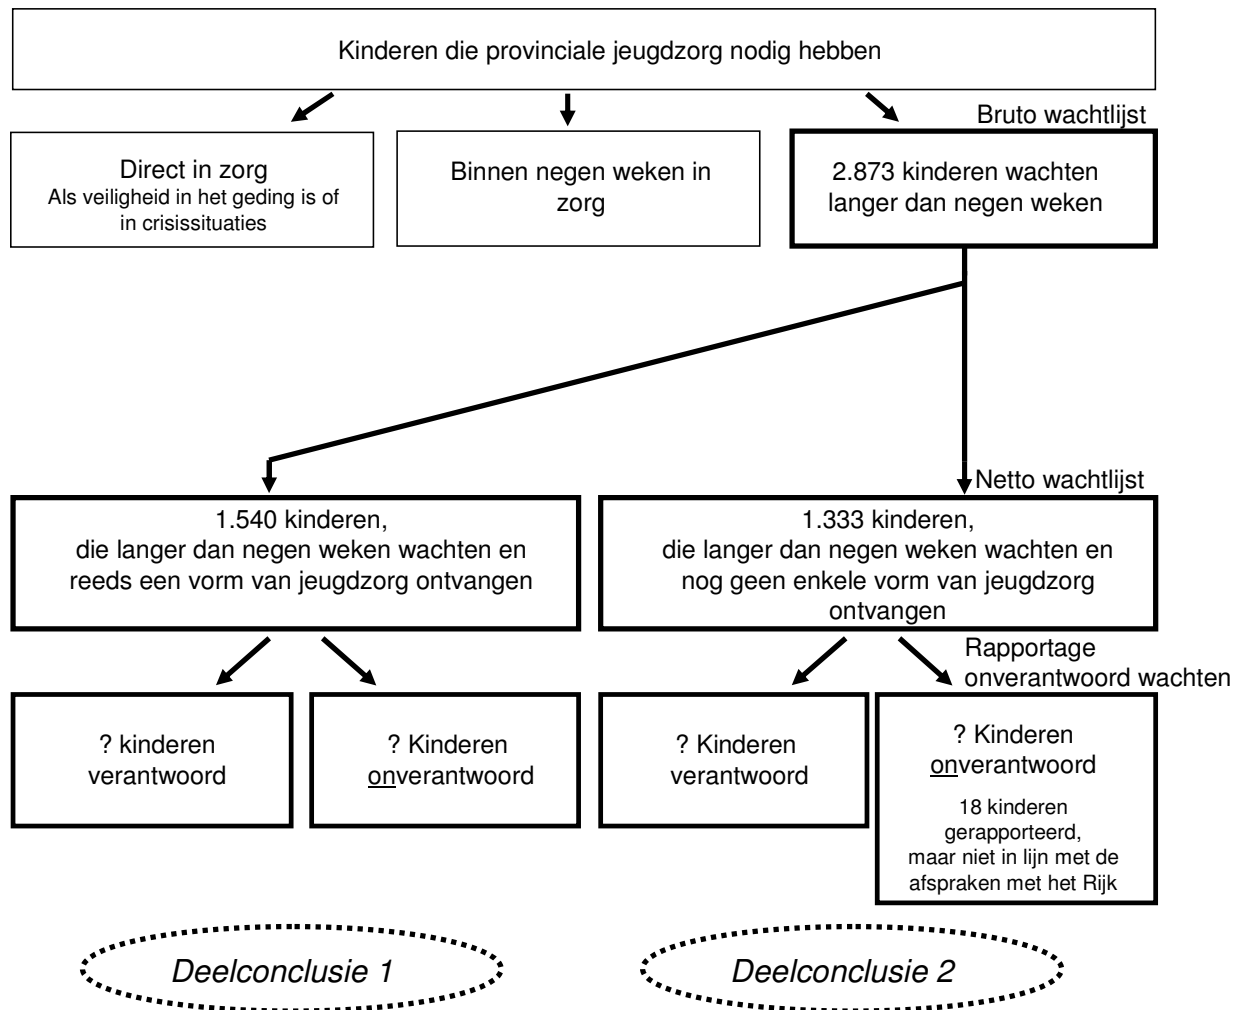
Kinderen die provinciale jeugdzorg nodig hebben

Direct in zorg
Als veiligheid in het geding is of in crisissituaties

Binnen negen weken in zorg

Bruto wachtlijst

2.873 kinderen wachten langer dan negen weken

Netto wachtlijst

1.540 kinderen, die langer dan negen weken wachten en reeds een vorm van jeugdzorg ontvangen

1.333 kinderen, die langer dan negen weken wachten en nog geen enkele vorm van jeugdzorg ontvangen

Rapportage onverantwoord wachten

? kinderen verantwoord

? Kinderen onverantwoord

? Kinderen verantwoord

? Kinderen onverantwoord

18 kinderen gerapporteerd, maar niet in lijn met de afspraken met het Rijk

Deelconclusie 1

Deelconclusie 2